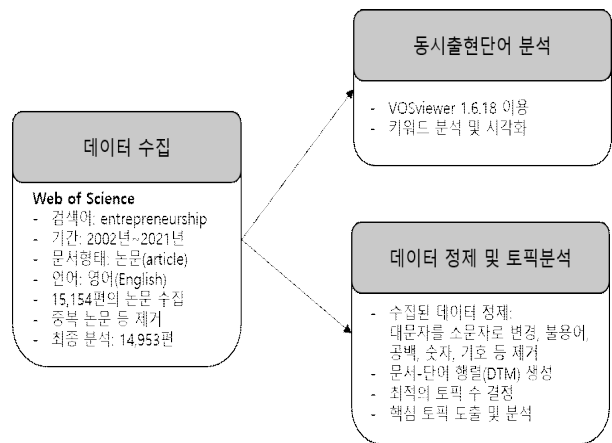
데이터 수집

Web of Science
- 검색어: entrepreneurship
- 기간: 2002년~2021년
- 문서형태: 논문(article)
- 언어: 영어(English)
- 15,154편의 논문 수집
- 중복 논문 등 제거
- 최종 분석: 14,953편

동시출현단어 분석

- VOSviewer 1.6.18 이용
- 키워드 분석 및 시각화

데이터 정제 및 토픽분석

- 수집된 데이터 정제: 대문자를 소문자로 변경, 불용어, 공백, 숫자, 기호 등 제거
- 문서-단어 행렬(DTM) 생성
- 최적의 토픽 수 결정
- 핵심 토픽 도출 및 분석